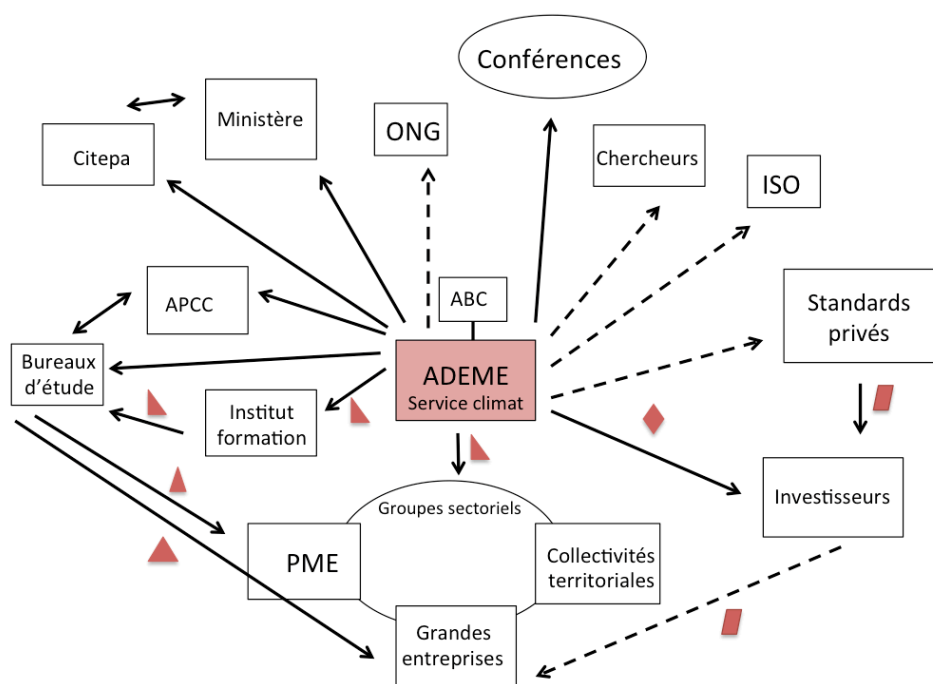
Conférences

Ministère

ONG

Chercheurs

Citepa

ISO

APCC

ABC

Standards privés

Bureaux d'étude

ADEME
Service climat

Institut formation

Investisseurs

Groupes sectoriels

PME

Collectivités territoriales

Grandes entreprises